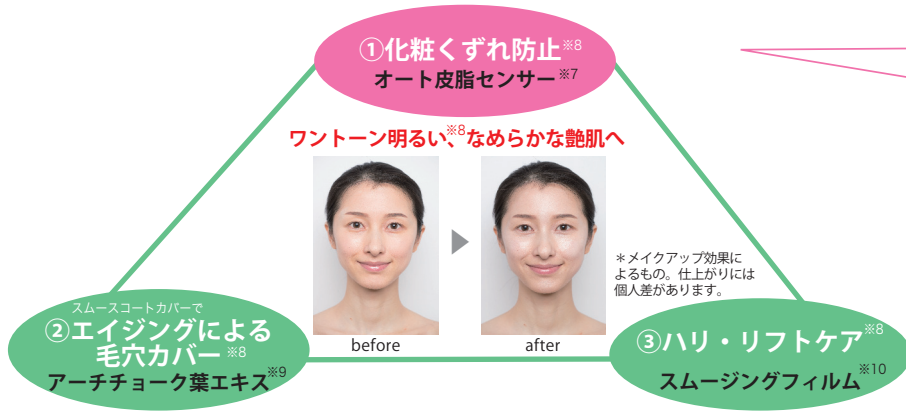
①化粧くずれ防止※8
オート皮脂センサー※7

ワントーン明るい、※8なめらかな艶肌へ

before

after

＊メイクアップ効果によるもの。仕上がりには個人差があります。

スムースコートカバーで
②エイジングによる毛穴カバー※8
アーチチョーク葉エキス※9

③ハリ・リフトケア※8
スムージングフィルム※10